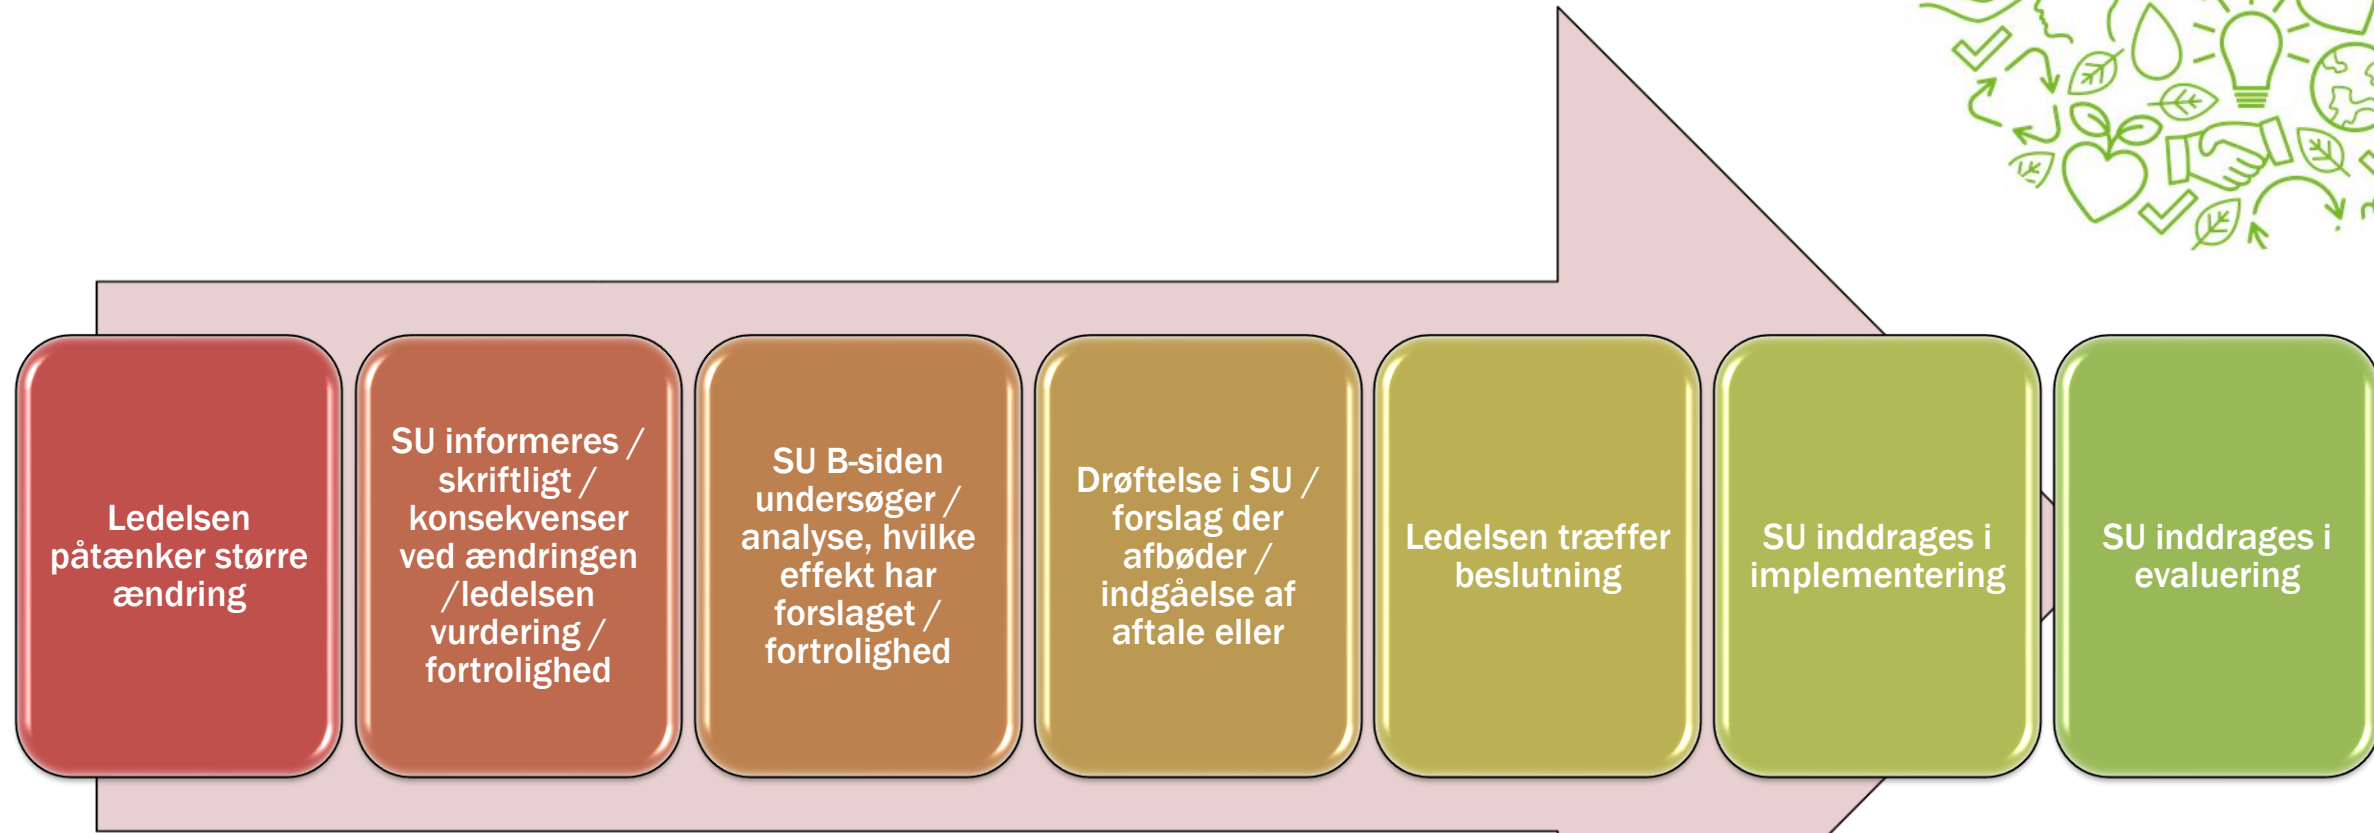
Ledelsen påtænker større ændring

SU informeres / skriftligt / konsekvenser ved ændringen /ledelsen vurdering / fortrolighed

SU B-siden undersøger / analyse, hvilke effekt har forslaget / fortrolighed

Drøftelse i SU / forslag der afbøder / indgåelse af aftale eller

Ledelsen træffer beslutning

SU inddrages i implementering

SU inddrages i evaluering